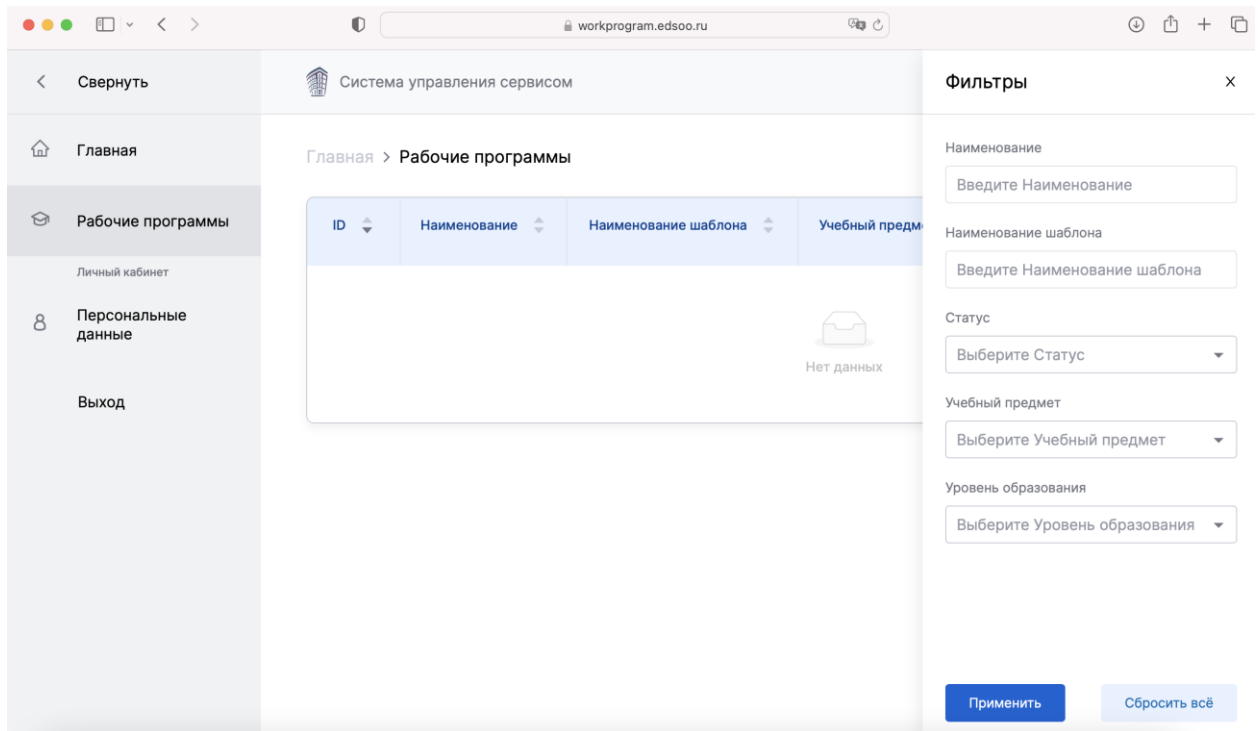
workprogram.edsoo.ru

Свернуть

Главная

Рабочие программы

Личный кабинет

Персональные данные

Выход

Система управления сервисом

Главная > Рабочие программы

| ID | Наименование | Наименование шаблона | Учебный предм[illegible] |
|---|---|---|---|

Нет данных

Фильтры

Наименование

Введите Наименование

Наименование шаблона

Введите Наименование шаблона

Статус

Выберите Статус

Учебный предмет

Выберите Учебный предмет

Уровень образования

Выберите Уровень образования

Применить

Сбросить всё